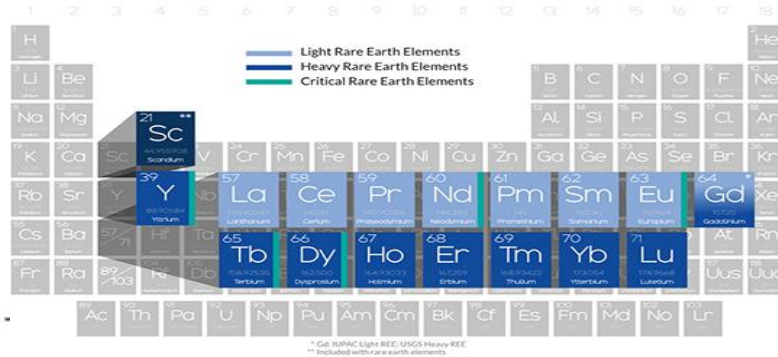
Light Rare Earth Elements
Heavy Rare Earth Elements
Critical Rare Earth Elements

1 2 3 4 5 6 7 8 9 10 11 12 13 14 15 16 17 18

H He
Li Be B C N O F Ne
Na Mg Al Si P S Cl Ar
K Ca Sc Ti V Cr Mn Fe Co Ni Cu Zn Ga Ge As Se Br Kr
Rb Sr Y Zr Nb Mo Tc Ru Rh Pd Ag Cd In Sn Sb Te I Xe
Cs Ba 57/71 Hf Ta W Re Os Ir Pt Au Hg Tl Pb Bi Po At Rn
Fr Ra 89/103 Rf Db Sg Bh Hs Mt Ds Rg Cn Uut Fl Uup Lv Uus Uuo

21 Sc ** 44.955908 Scandium
39 Y ** 88.90584 Yttrium

57 La Lanthanum
58 Ce Cerium
59 Pr Praseodymium
60 Nd Neodymium
61 Pm Promethium
62 Sm Samarium
63 Eu Europium
64 Gd * Gadolinium

65 Tb 158.92535 Terbium
66 Dy 162.500 Dysprosium
67 Ho 164.93033 Holmium
68 Er 167.259 Erbium
69 Tm 168.93422 Thulium
70 Yb 173.054 Ytterbium
71 Lu 174.9668 Lutetium

Ac Th Pa U Np Pu Am Cm Bk Cf Es Fm Md No Lr

* Gd: IUPAC Light REE; USGS Heavy REE
** Included with rare earth elements